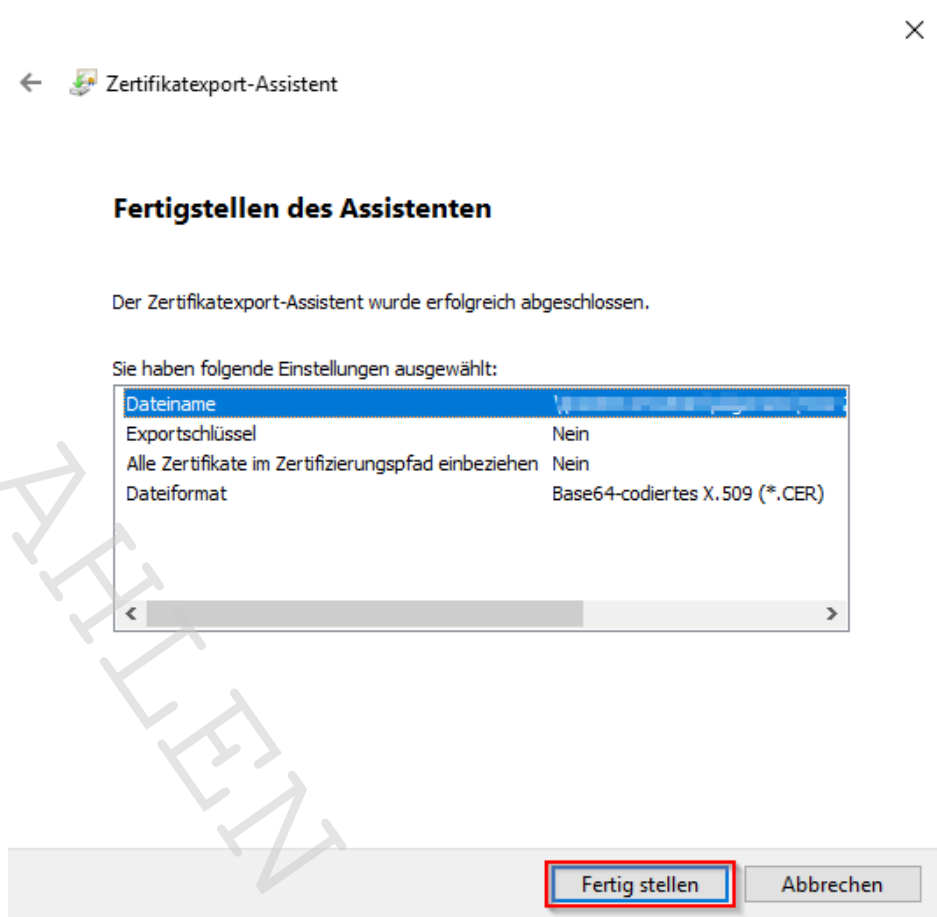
Zertifikatexport-Assistent

Fertigstellen des Assistenten

Der Zertifikatexport-Assistent wurde erfolgreich abgeschlossen.

Sie haben folgende Einstellungen ausgewählt:

| | |
|---|---|
| Dateiname | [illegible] |
| Exportschlüssel | Nein |
| Alle Zertifikate im Zertifizierungspfad einbeziehen | Nein |
| Dateiformat | Base64-codiertes X.509 (*.CER) |

AHLEN

Fertig stellen
Abbrechen